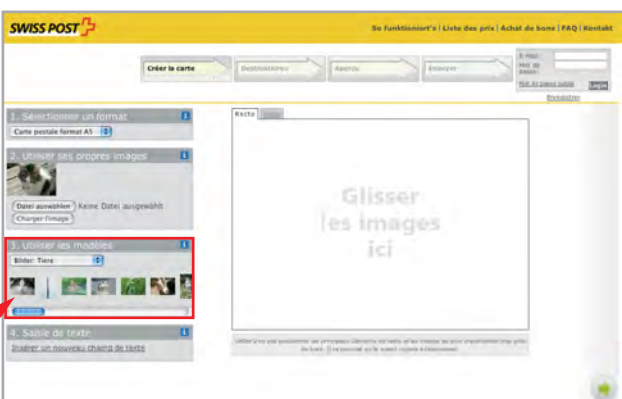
SWISS POST

So funktioniert's | Liste des prix | Achat de bons | FAQ | Kontakt

Créer la carte
Destinataires
Aperçu
Envoyer

E-Mail
Mot de passe
Mot de passe oublié
Login
Enregistrer

1. Sélectionner un format
Carte postale format A5

2. Utiliser ses propres images
Datei auswählen Keine Datei ausgewählt
Charger l'image

3. Utiliser les modèles
Bilder: Tiere

4. Saisie de texte
Insérer un nouveau champ de texte

Recto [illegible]

Glisser les images ici

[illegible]